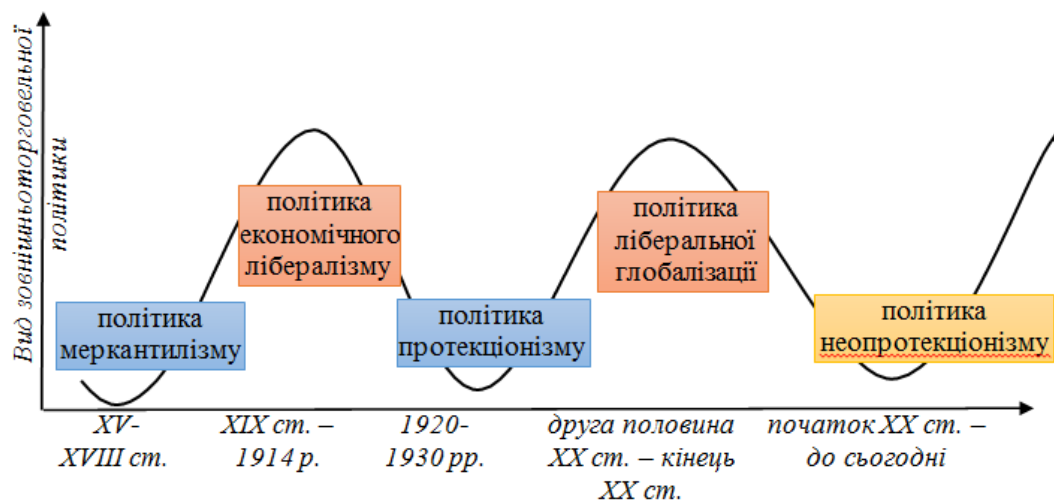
Вид зовнішньоторговельної політики

політика економічного лібералізму

політика ліберальної глобалізації

політика меркантилізму

політика протекціонізму

політика неопротекціонізму

XV-XVIII ст.

XIX ст. – 1914 р.

1920-1930 рр.

друга половина XX ст. – кінець XX ст.

початок XX ст. – до сьогодні